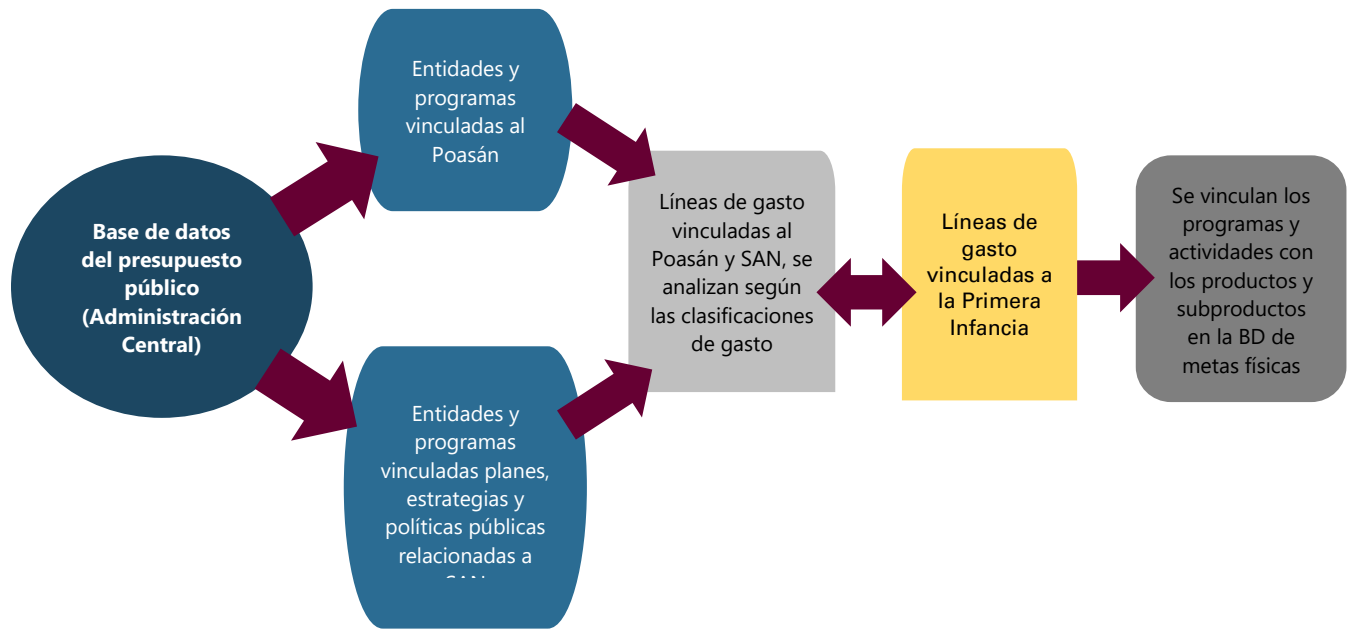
Base de datos del presupuesto público (Administración Central)

Entidades y programas vinculadas al Poasán

Entidades y programas vinculadas planes, estrategias y políticas públicas relacionadas a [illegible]

Líneas de gasto vinculadas al Poasán y SAN, se analizan según las clasificaciones de gasto

Líneas de gasto vinculadas a la Primera Infancia

Se vinculan los programas y actividades con los productos y subproductos en la BD de metas físicas